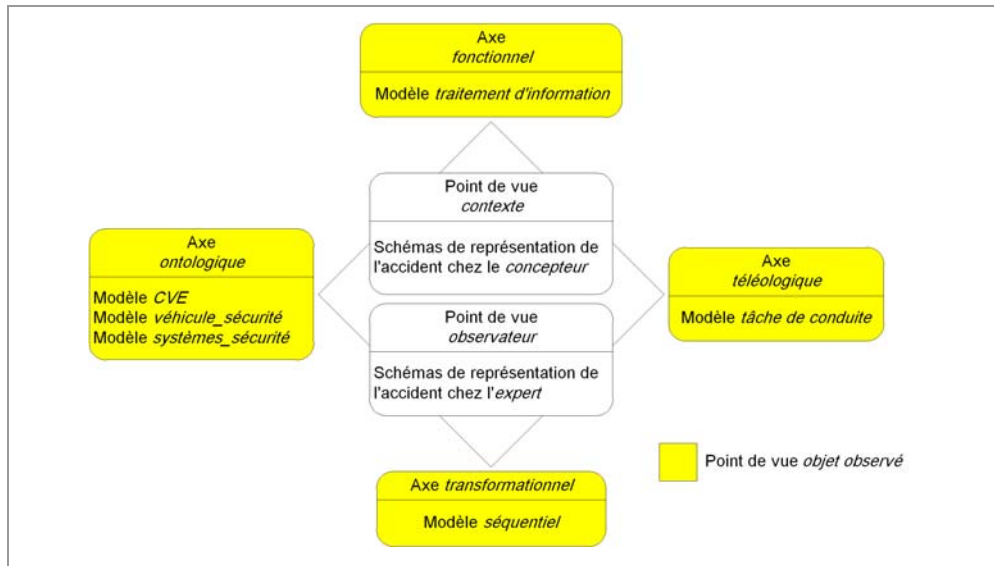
Axe
*fonctionnel*

Modèle *traitement d'information*

Point de vue
*contexte*

Schémas de représentation de l'accident chez le *concepteur*

Axe
*ontologique*

Modèle *CVE*
Modèle *véhicule_sécurité*
Modèle *systèmes_sécurité*

Axe
*téléologique*

Modèle *tâche de conduite*

Point de vue
*observateur*

Schémas de représentation de l'accident chez l'*expert*

Point de vue *objet observé*

Axe *transformationnel*

Modèle *séquentiel*